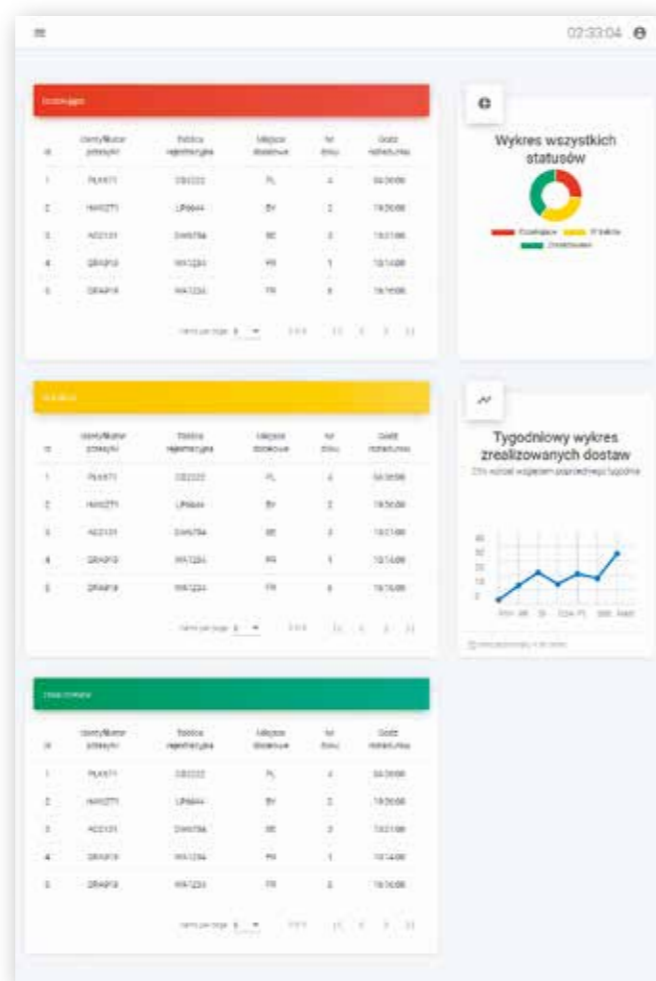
02:33:04

Oczekujące

| id | Identyfikator przesyłki | Tablica rejestracyjna | Miejsce dostawy | Nr doku | Godz. rozładunku |
|---|---|---|---|---|---|
| 1 | PLK471 | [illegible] | PL | 4 | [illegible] |
| 2 | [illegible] | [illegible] | BY | 2 | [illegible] |
| 3 | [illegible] | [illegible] | BE | 3 | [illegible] |
| 4 | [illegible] | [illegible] | FR | 1 | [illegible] |
| 5 | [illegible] | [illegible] | FR | 6 | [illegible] |

Items per page: 5

Wykres wszystkich statusów

Oczekujące W trakcie Zrealizowane

W trakcie

| id | Identyfikator przesyłki | Tablica rejestracyjna | Miejsce dostawy | Nr doku | Godz. rozładunku |
|---|---|---|---|---|---|
| 1 | PLK471 | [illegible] | PL | 4 | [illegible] |
| 2 | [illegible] | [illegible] | BY | 2 | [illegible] |
| 3 | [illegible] | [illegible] | BE | 3 | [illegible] |
| 4 | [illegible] | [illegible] | FR | 1 | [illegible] |
| 5 | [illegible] | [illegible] | FR | 6 | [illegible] |

Items per page: 5

Tygodniowy wykres zrealizowanych dostaw

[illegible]

40 30 20 10 0

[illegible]

Zrealizowane

| id | Identyfikator przesyłki | Tablica rejestracyjna | Miejsce dostawy | Nr doku | Godz. rozładunku |
|---|---|---|---|---|---|
| 1 | PLK471 | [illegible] | PL | 4 | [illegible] |
| 2 | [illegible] | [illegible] | BY | 2 | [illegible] |
| 3 | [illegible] | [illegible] | BE | 3 | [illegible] |
| 4 | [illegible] | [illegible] | FR | 1 | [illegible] |
| 5 | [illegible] | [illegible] | FR | 6 | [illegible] |

Items per page: 5